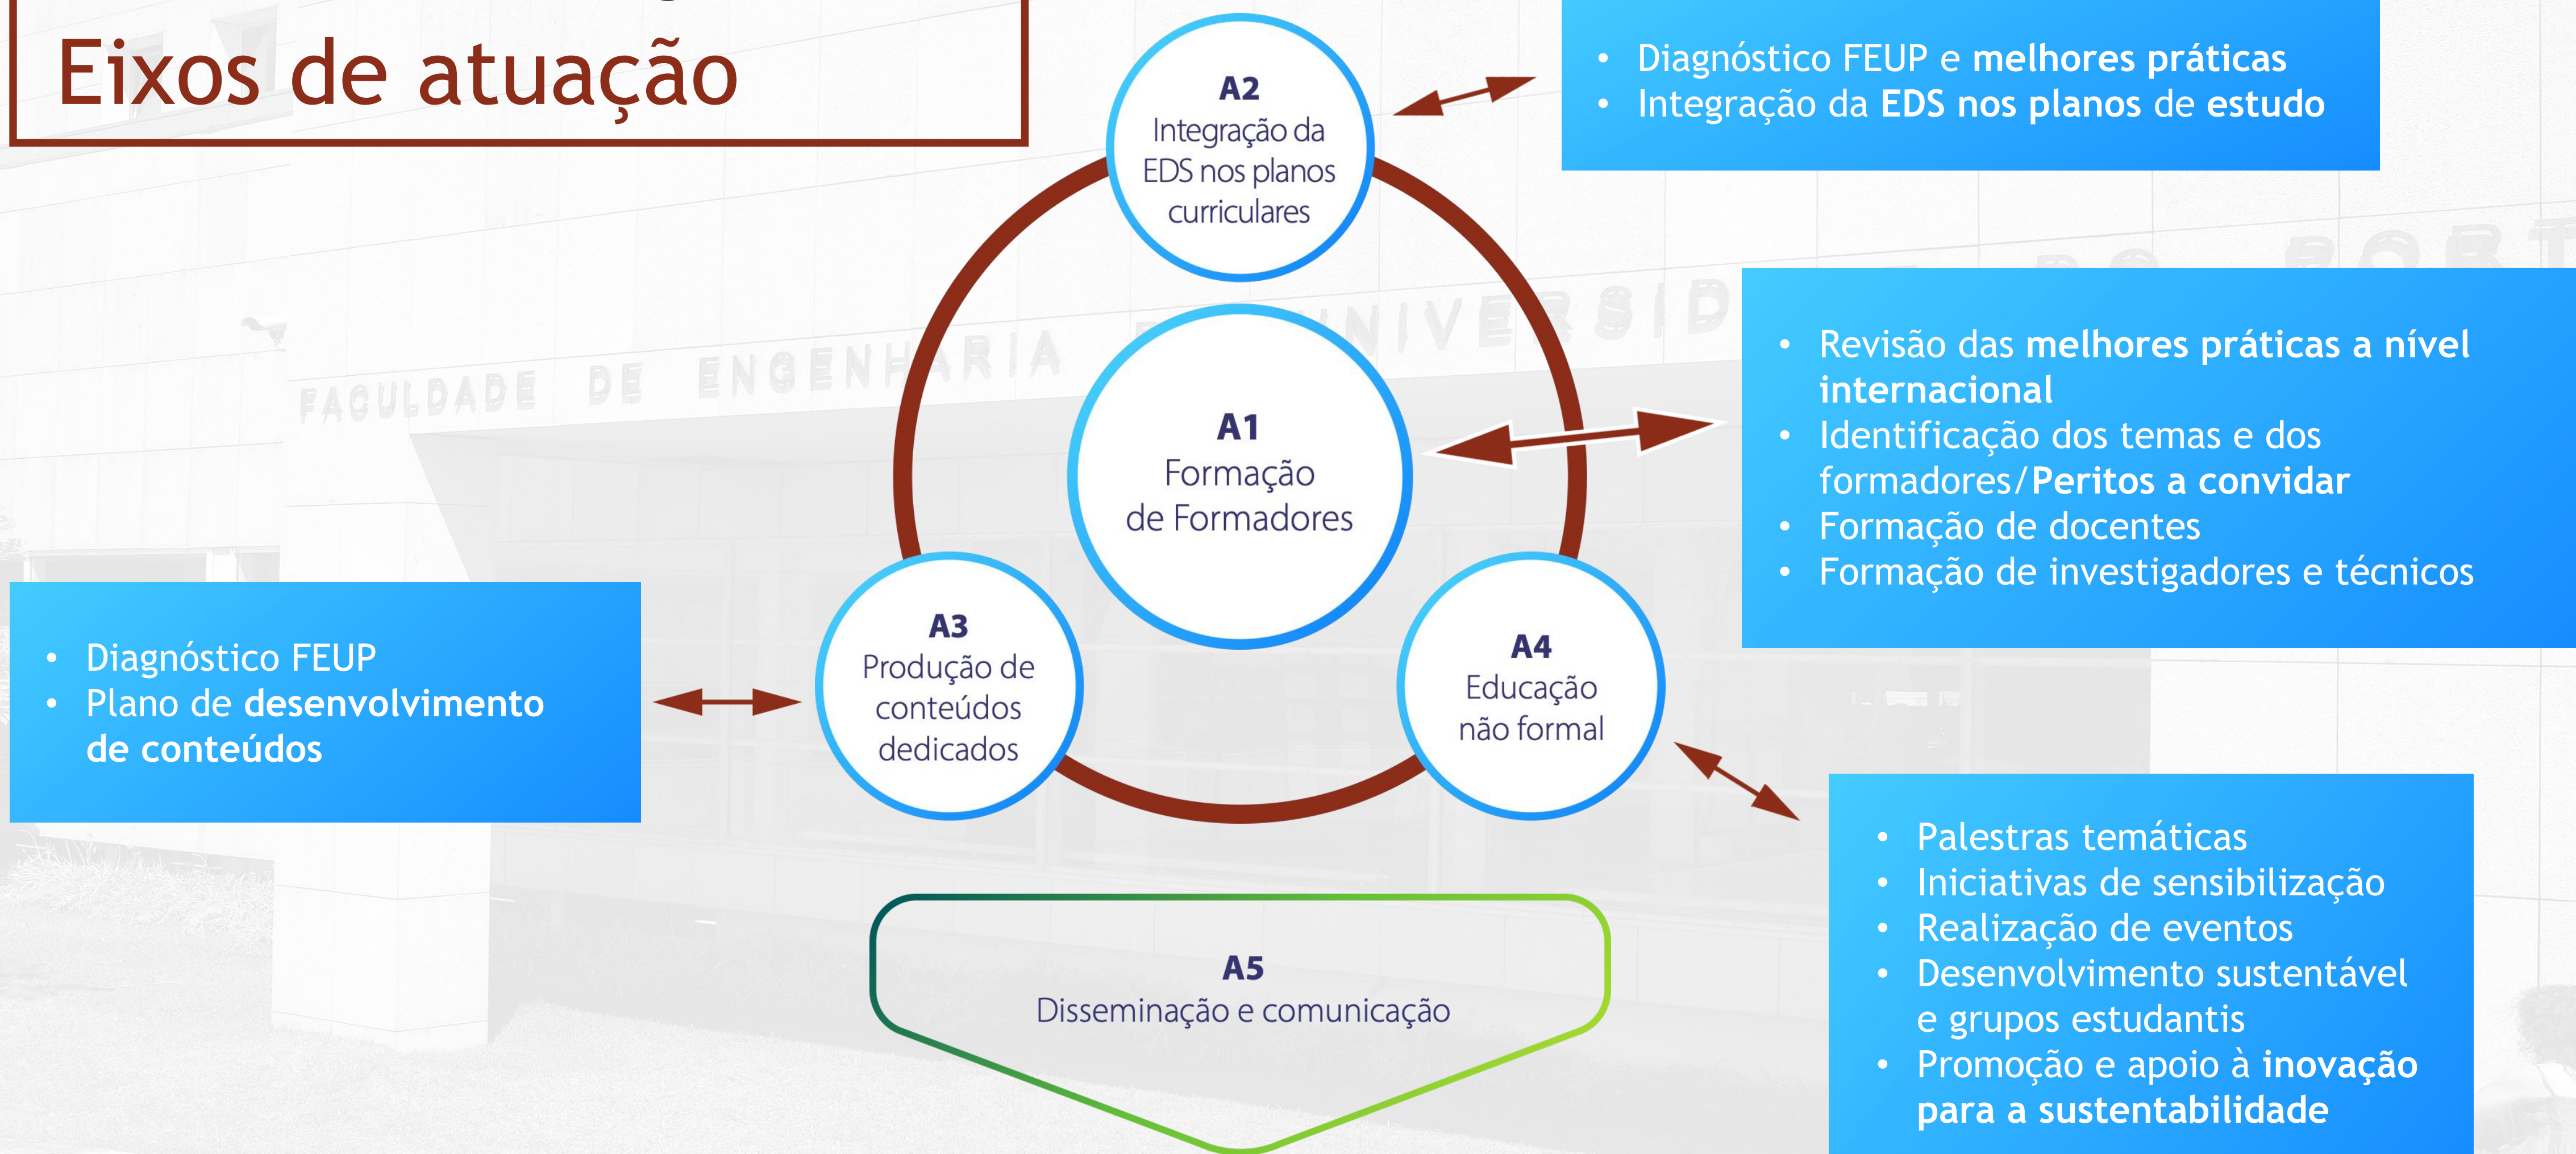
Eixos de atuação

A2
Integração da EDS nos planos curriculares

- Diagnóstico FEUP e melhores práticas
- Integração da EDS nos planos de estudo

FACULDADE DE ENGENHARIA UNIVERSIDADE DO PORTO

A1
Formação de Formadores

- Revisão das melhores práticas a nível internacional
- Identificação dos temas e dos formadores/Peritos a convidar
- Formação de docentes
- Formação de investigadores e técnicos

- Diagnóstico FEUP
- Plano de desenvolvimento de conteúdos

A3
Produção de conteúdos dedicados

A4
Educação não formal

- Palestras temáticas
- Iniciativas de sensibilização
- Realização de eventos
- Desenvolvimento sustentável e grupos estudantis
- Promoção e apoio à inovação para a sustentabilidade

A5
Disseminação e comunicação